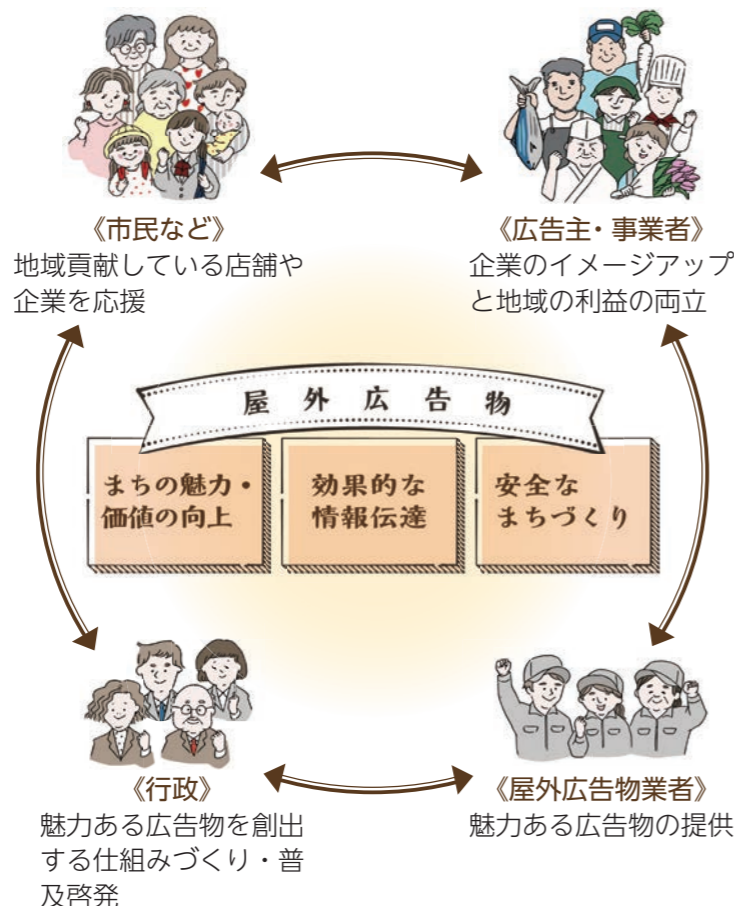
《市民など》
地域貢献している店舗や企業を応援

《広告主・事業者》
企業のイメージアップと地域の利益の両立

屋外広告物

まちの魅力・価値の向上

効果的な情報伝達

安全なまちづくり

《行政》
魅力ある広告物を創出する仕組みづくり・普及啓発

《屋外広告物業者》
魅力ある広告物の提供